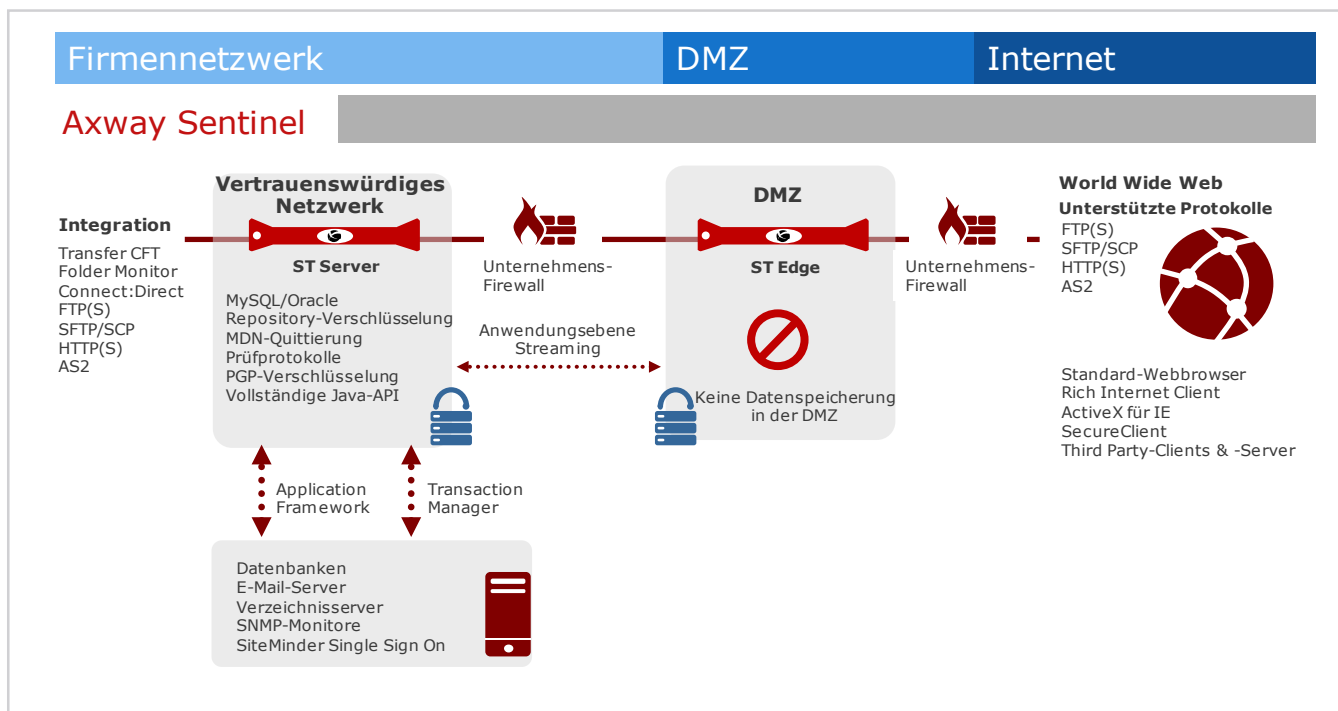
Firmennetzwerk

DMZ

Internet

Axway Sentinel

Integration
Transfer CFT
Folder Monitor
Connect:Direct
FTP(S)
SFTP/SCP
HTTP(S)
AS2

Vertrauenswürdiges Netzwerk

ST Server

MySQL/Oracle
Repository-Verschlüsselung
MDN-Quittierung
Prüfprotokolle
PGP-Verschlüsselung
Vollständige Java-API

Unternehmens-Firewall

Anwendungsebene Streaming

DMZ

ST Edge

Keine Datenspeicherung in der DMZ

Unternehmens-Firewall

World Wide Web
Unterstützte Protokolle
FTP(S)
SFTP/SCP
HTTP(S)
AS2

Standard-Webbrowser
Rich Internet Client
ActiveX für IE
SecureClient
Third Party-Clients & -Server

Application Framework

Transaction Manager

Datenbanken
E-Mail-Server
Verzeichnisserver
SNMP-Monitore
SiteMinder Single Sign On